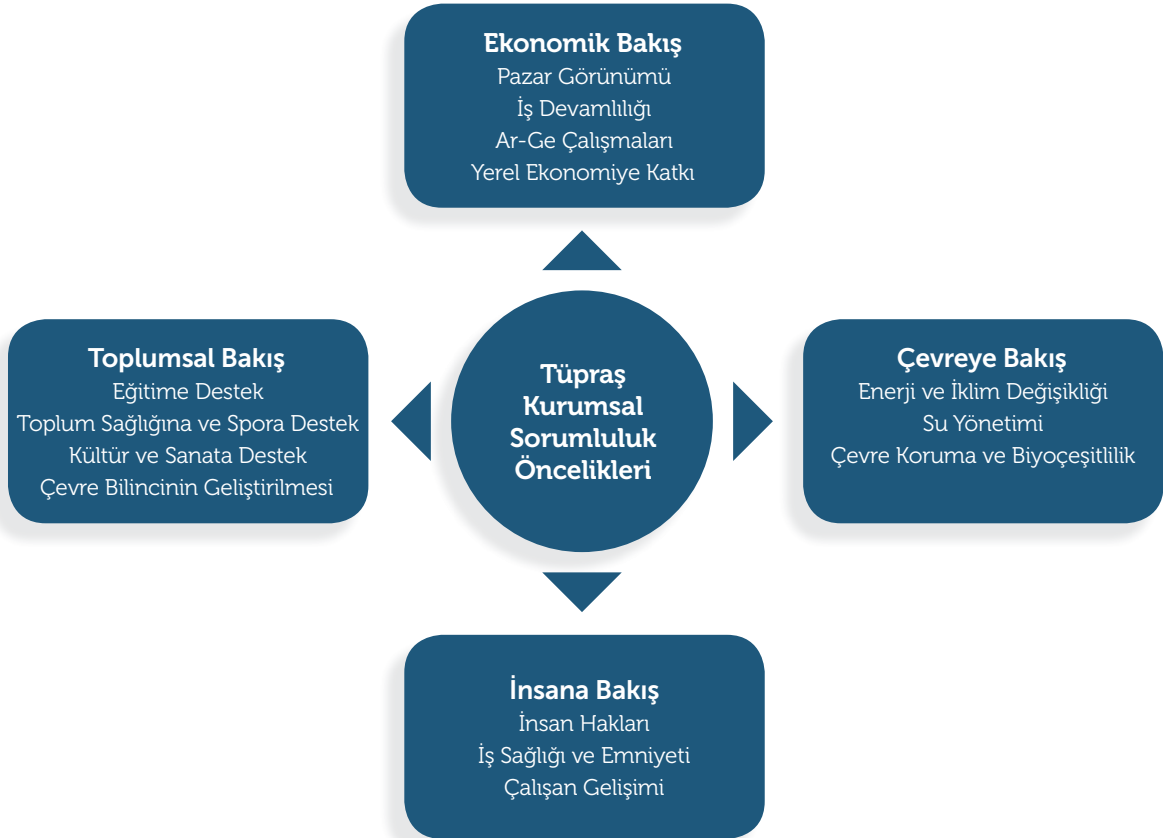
Ekonomik Bakış
Pazar Görünümü
İş Devamlılığı
Ar-Ge Çalışmaları
Yerel Ekonomiye Katkı

Toplumsal Bakış
Eğitime Destek
Toplum Sağlığına ve Spora Destek
Kültür ve Sanata Destek
Çevre Bilincinin Geliştirilmesi

Tüpraş Kurumsal Sorumluluk Öncelikleri

Çevreye Bakış
Enerji ve İklim Değişikliği
Su Yönetimi
Çevre Koruma ve Biyoçeşitlilik

İnsana Bakış
İnsan Hakları
İş Sağlığı ve Emniyeti
Çalışan Gelişimi